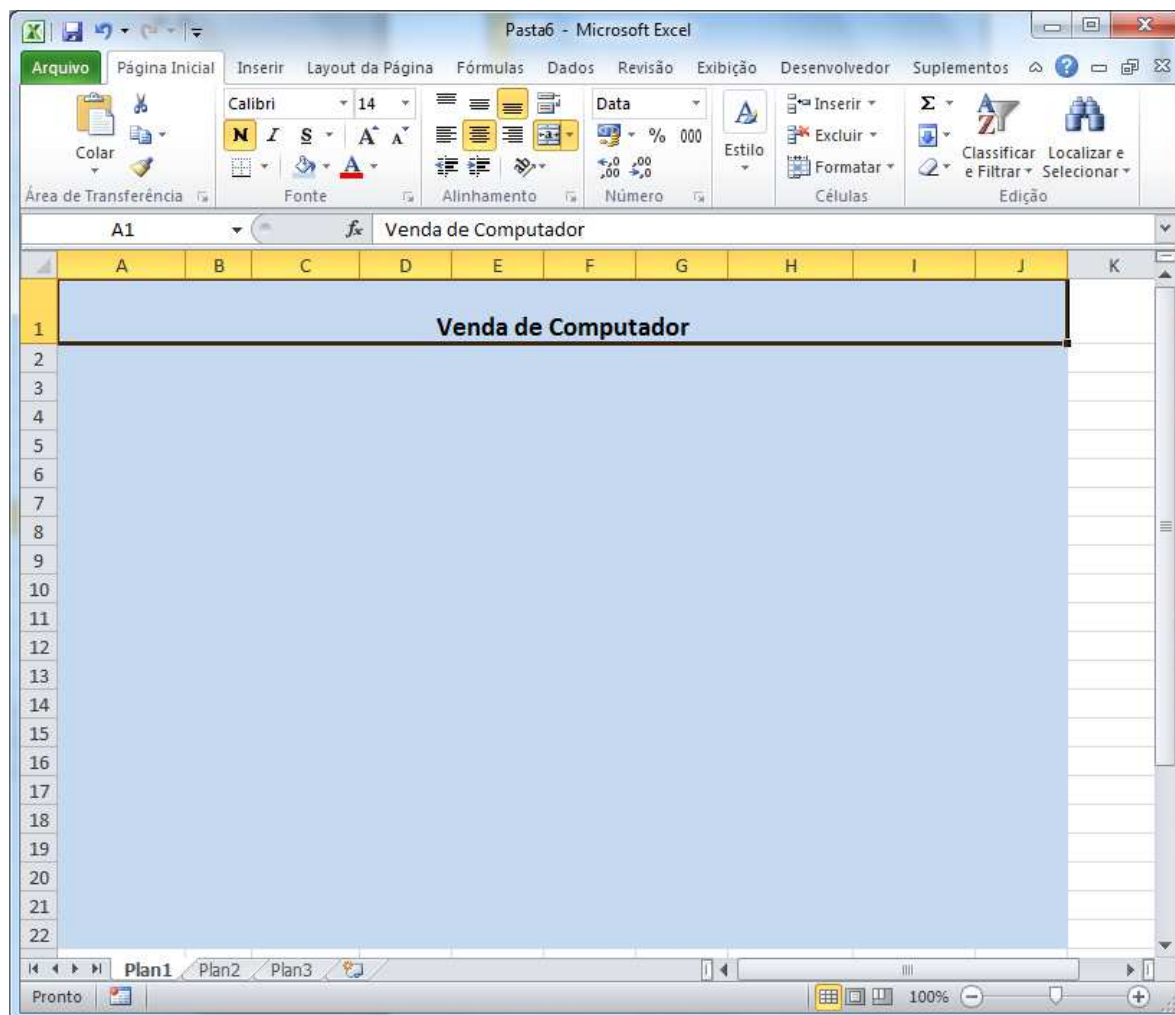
Pasta6 - Microsoft Excel

Arquivo Página Inicial Inserir Layout da Página Fórmulas Dados Revisão Exibição Desenvolvedor Suplementos

Colar
Área de Transferência

Calibri 14
N I S A A
Fonte

Alinhamento

Data
% 000
Número

Estilo

Inserir
Excluir
Formatar
Células

Σ
Classificar e Filtrar
Localizar e Selecionar
Edição

A1 $f_x$ Venda de Computador

| | A | B | C | D | E | F | G | H | I | J | K |
|---|---|---|---|---|---|---|---|---|---|---|---|
| 1 | Venda de Computador | | | | | | | | | | |
| 2 | | | | | | | | | | | |
| 3 | | | | | | | | | | | |
| 4 | | | | | | | | | | | |
| 5 | | | | | | | | | | | |
| 6 | | | | | | | | | | | |
| 7 | | | | | | | | | | | |
| 8 | | | | | | | | | | | |
| 9 | | | | | | | | | | | |
| 10 | | | | | | | | | | | |
| 11 | | | | | | | | | | | |
| 12 | | | | | | | | | | | |
| 13 | | | | | | | | | | | |
| 14 | | | | | | | | | | | |
| 15 | | | | | | | | | | | |
| 16 | | | | | | | | | | | |
| 17 | | | | | | | | | | | |
| 18 | | | | | | | | | | | |
| 19 | | | | | | | | | | | |
| 20 | | | | | | | | | | | |
| 21 | | | | | | | | | | | |
| 22 | | | | | | | | | | | |

Plan1 Plan2 Plan3

Pronto 100%